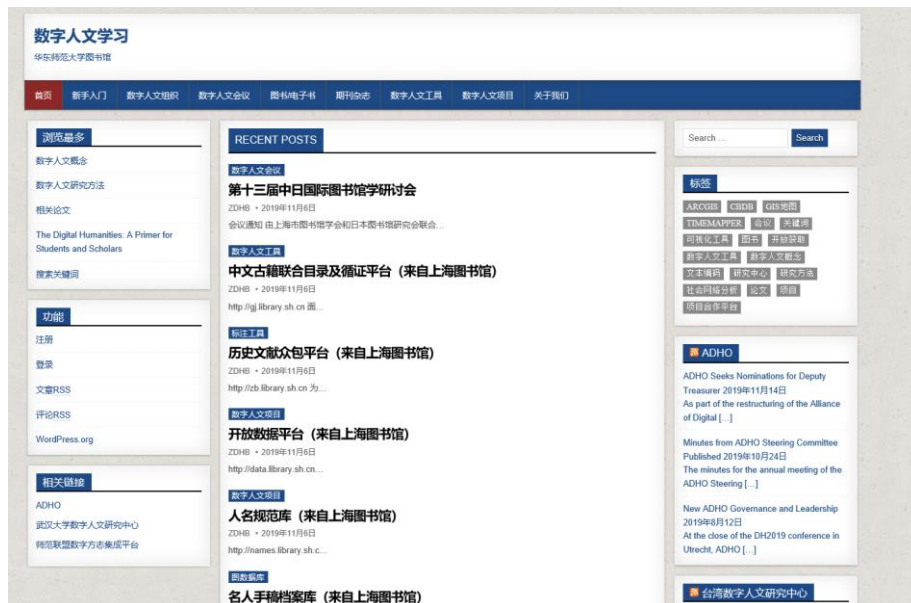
数字人文学习
华东师范大学图书馆

首页 新手入门 数字人文组织 数字人文会议 图书/电子书 期刊杂志 数字人文工具 数字人文项目 关于我们

浏览最多
数字人文概念
数字人文研究方法
相关论文
The Digital Humanities: A Primer for Students and Scholars
搜索关键词

功能
注册
登录
文章RSS
评论RSS
WordPress.org

相关链接
ADHO
武汉大学数字人文研究中心
师范联盟数字方志集成平台

RECENT POSTS

数字人文会议
第十三届中日国际图书馆学研讨会
ZDHB • 2019年11月6日
会议通知 由上海市图书馆学会和日本图书馆研究会联合...

数字人文工具
中文古籍联合目录及循证平台（来自上海图书馆）
ZDHB • 2019年11月6日
http://gj.library.sh.cn 面...

标注工具
历史文献众包平台（来自上海图书馆）
ZDHB • 2019年11月6日
http://zb.library.sh.cn 为...

数字人文项目
开放数据平台（来自上海图书馆）
ZDHB • 2019年11月6日
http://data.library.sh.cn...

数字人文项目
人名规范库（来自上海图书馆）
ZDHB • 2019年11月6日
http://names.library.sh.c...

图数据库
名人手稿档案库（来自上海图书馆）

Search ... Search

标签
ARCGIS CBDB GIS地图 TIMEMAPPER 会议 关键词 可视化工具 图书 开放获取 数字人文工具 数字人文概念 文本编码 研究中心 研究方法 社会网络分析 论文 项目 项目合作平台

ADHO
ADHO Seeks Nominations for Deputy Treasurer 2019年11月14日
As part of the restructuring of the Alliance of Digital […]

Minutes from ADHO Steering Committee Published 2019年10月24日
The minutes for the annual meeting of the ADHO Steering […]

New ADHO Governance and Leadership 2019年8月12日
At the close of the DH2019 conference in Utrecht, ADHO […]

台湾数字人文研究中心